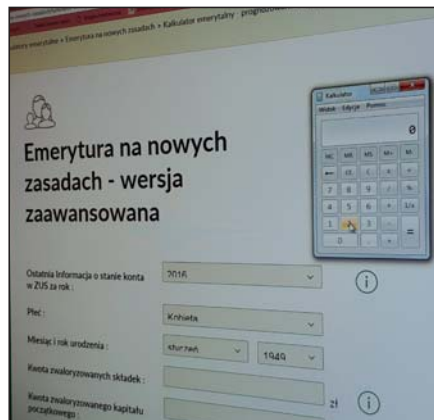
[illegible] emerytalne » Emerytura na nowych zasadach » Kalkulator emerytalny - prognoz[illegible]

Kalkulator
Widok Edycja Pomoc
0
MC MR MS M+ M-
← CE C ± √
7 8 9 / %
4 5 6 * 1/x
1 2 3 - =
0 , +

Emerytura na nowych zasadach - wersja zaawansowana

Ostatnia informacja o stanie konta w ZUS za rok : 2016

Płeć : Kobieta

Miesiąc i rok urodzenia : styczeń 1949

Kwota zwaloryzowanych składek :

Kwota zwaloryzowanego kapitału początkowego : zł